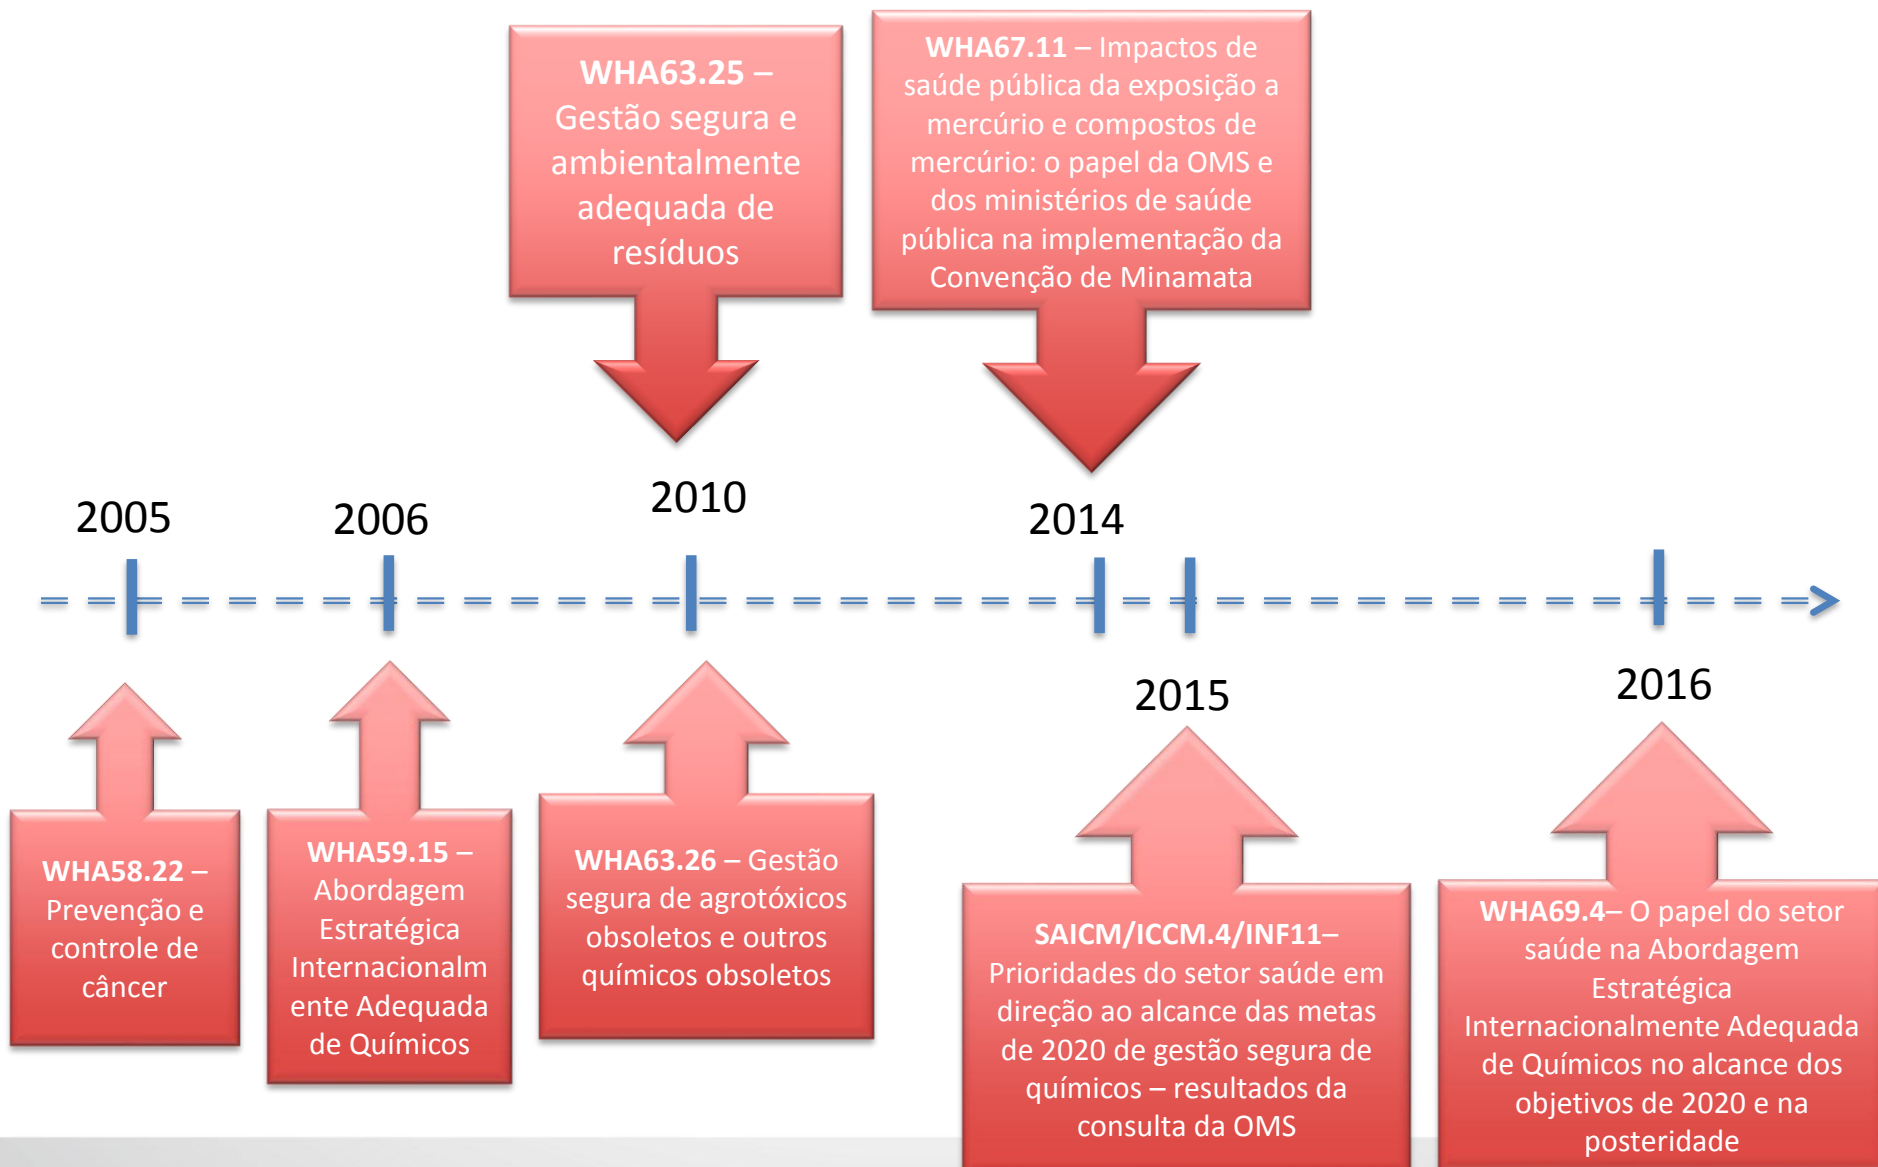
**WHA63.25** – Gestão segura e ambientalmente adequada de resíduos

**WHA67.11** – Impactos de saúde pública da exposição a mercúrio e compostos de mercúrio: o papel da OMS e dos ministérios de saúde pública na implementação da Convenção de Minamata

2005

2006

2010

2014

2015

2016

**WHA58.22** – Prevenção e controle de câncer

**WHA59.15** – Abordagem Estratégica Internacionalmente Adequada de Químicos

**WHA63.26** – Gestão segura de agrotóxicos obsoletos e outros químicos obsoletos

**SAICM/ICCM.4/INF11**– Prioridades do setor saúde em direção ao alcance das metas de 2020 de gestão segura de químicos – resultados da consulta da OMS

**WHA69.4**– O papel do setor saúde na Abordagem Estratégica Internacionalmente Adequada de Químicos no alcance dos objetivos de 2020 e na posteridade